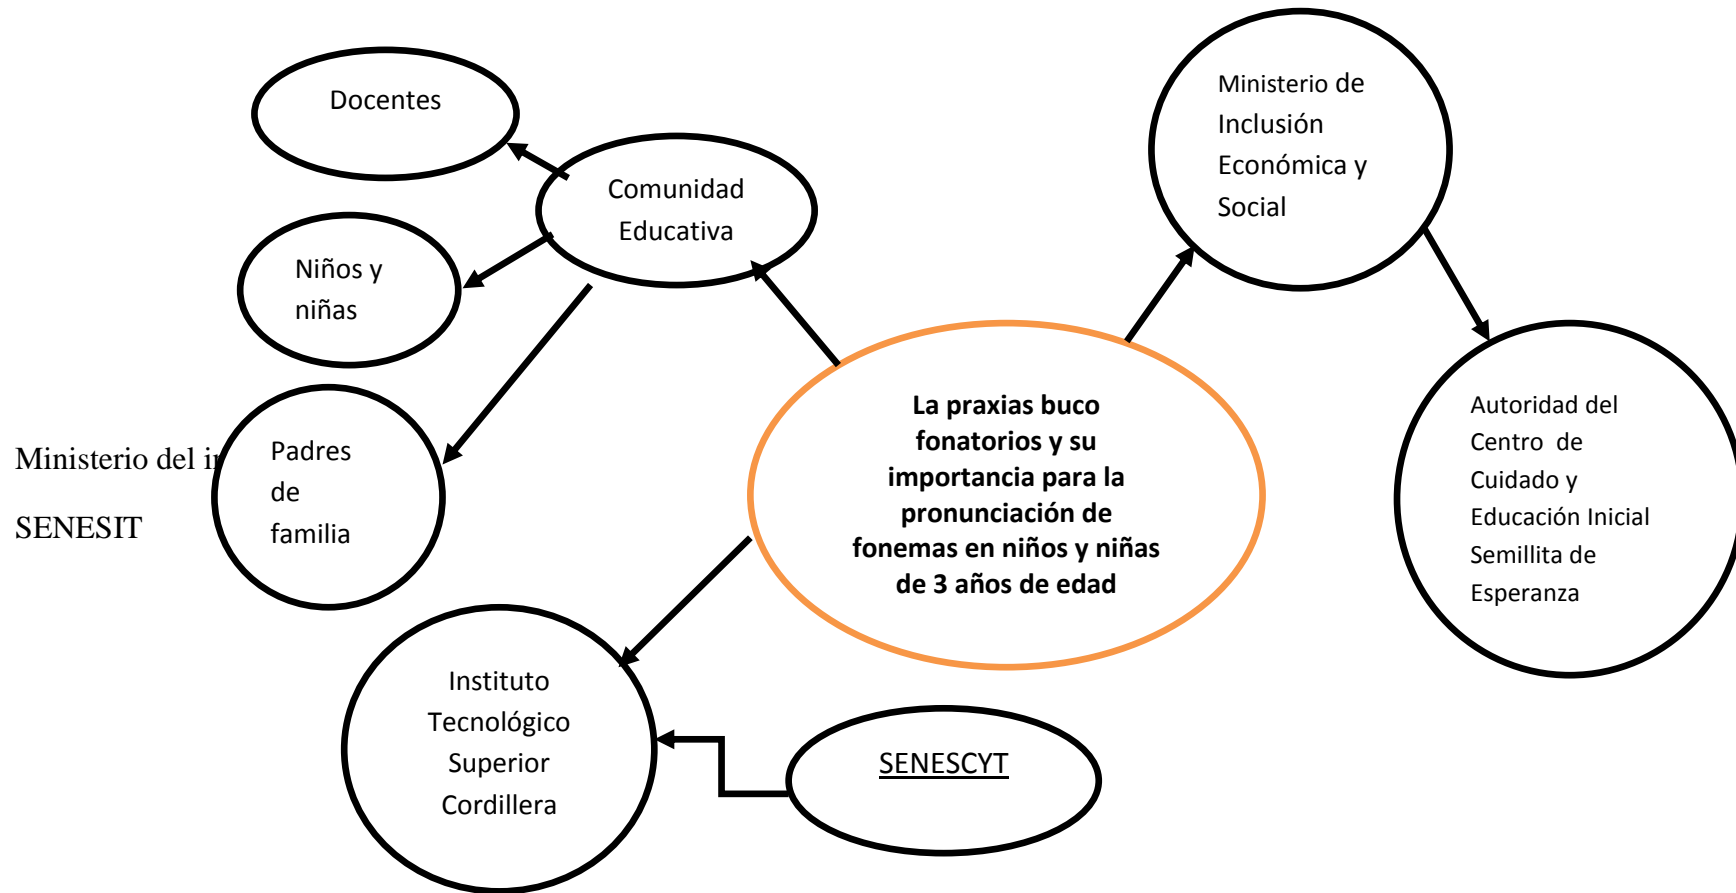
Docentes

Comunidad Educativa

Niños y niñas

Padres de familia

Ministerio del i

SENESIT

Ministerio de Inclusión Económica y Social

La praxias buco fonatorios y su importancia para la pronunciación de fonemas en niños y niñas de 3 años de edad

Autoridad del Centro de Cuidado y Educación Inicial Semillita de Esperanza

Instituto Tecnológico Superior Cordillera

SENESCYT